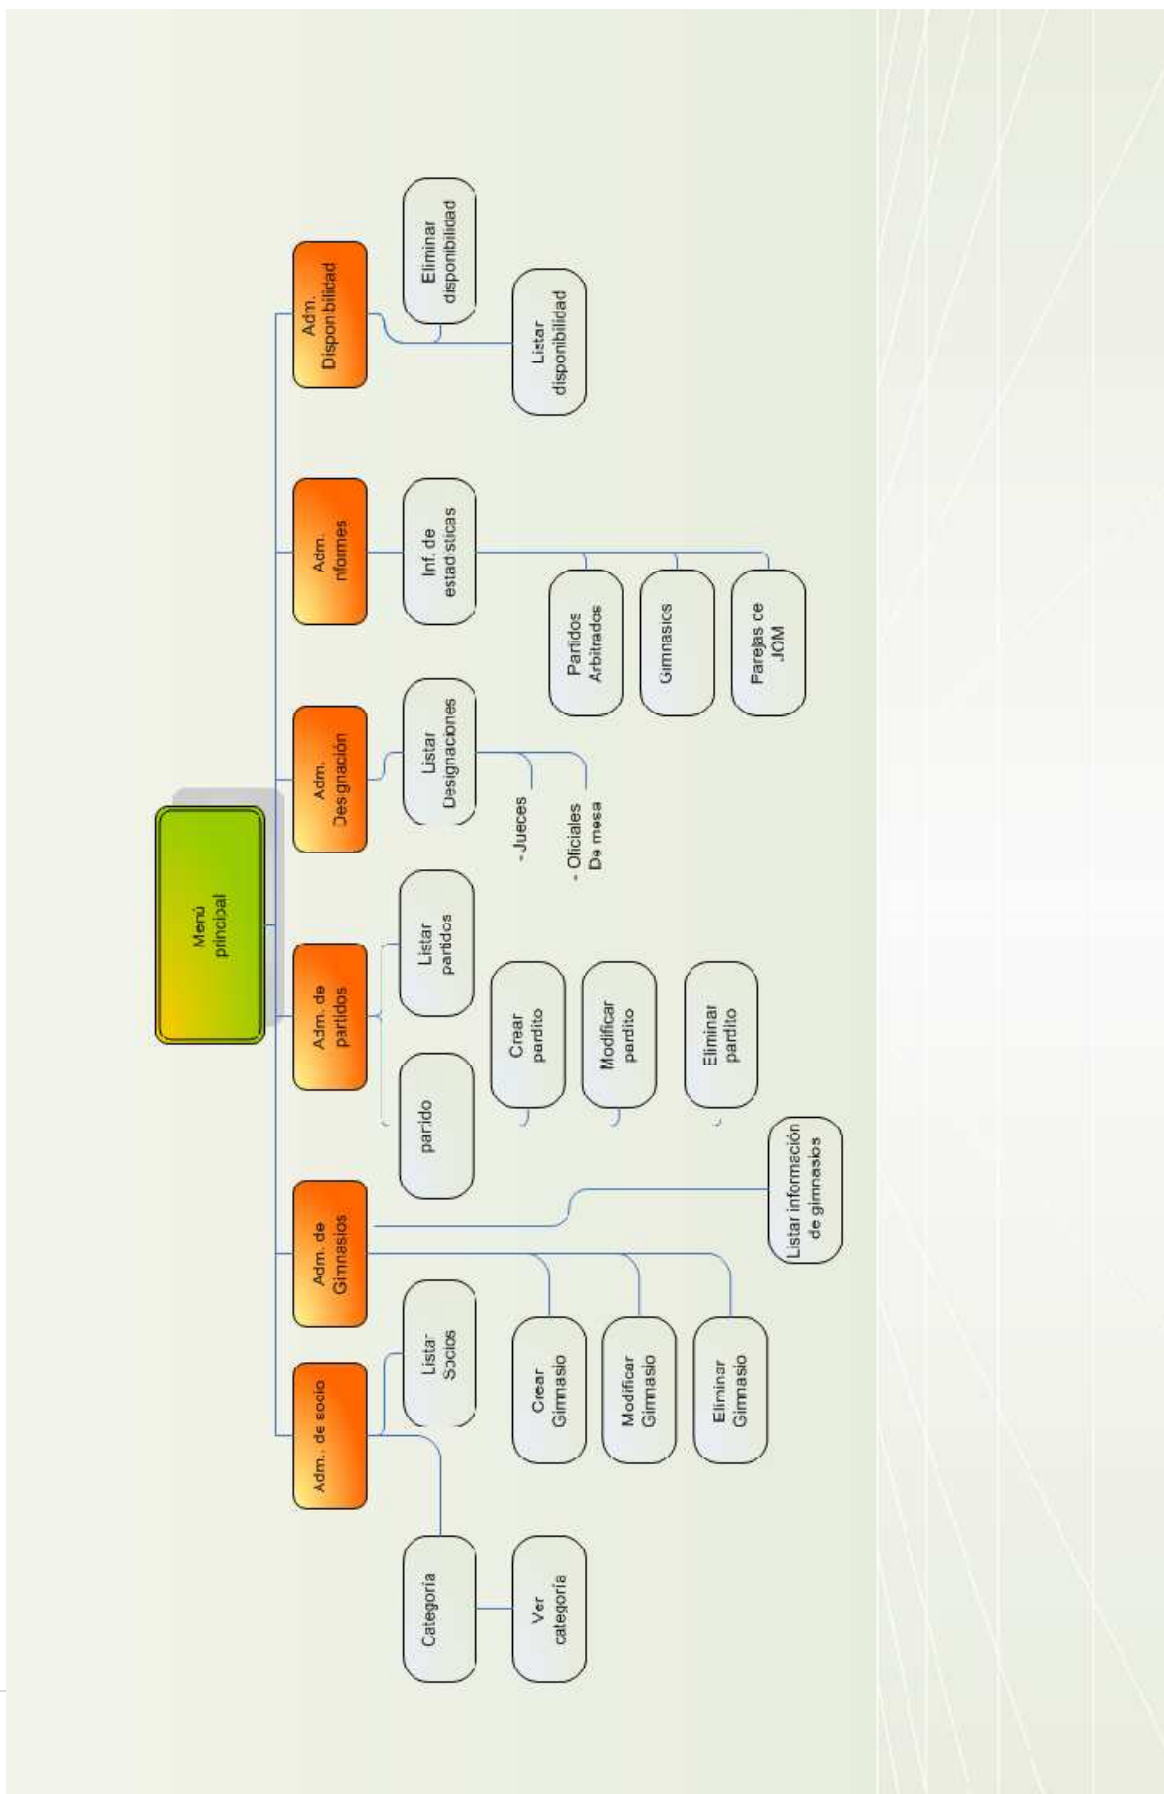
Menú principal

Adm.. de socio

Categoria

Ver categoria

Listar Socios

Adm. de Gimnasios

Crear Gimnasio

Modificar Gimnasio

Eliminar Gimnasio

Listar información de gimnasios

Adm. de partidos

parido

Listar partidos

Crear pardito

Modificar pardito

Eliminar pardito

Adm. Designación

Listar Designaciones

-Jueces

- Oficiales De mesa

Adm. nfoimes

Inf. de estadísticas

Partidos Arbitrados

Gimnasics

Parejas ce JCM

Adm. Disponibilidad

Eliminar disponibilidad

Listar disponibilidad